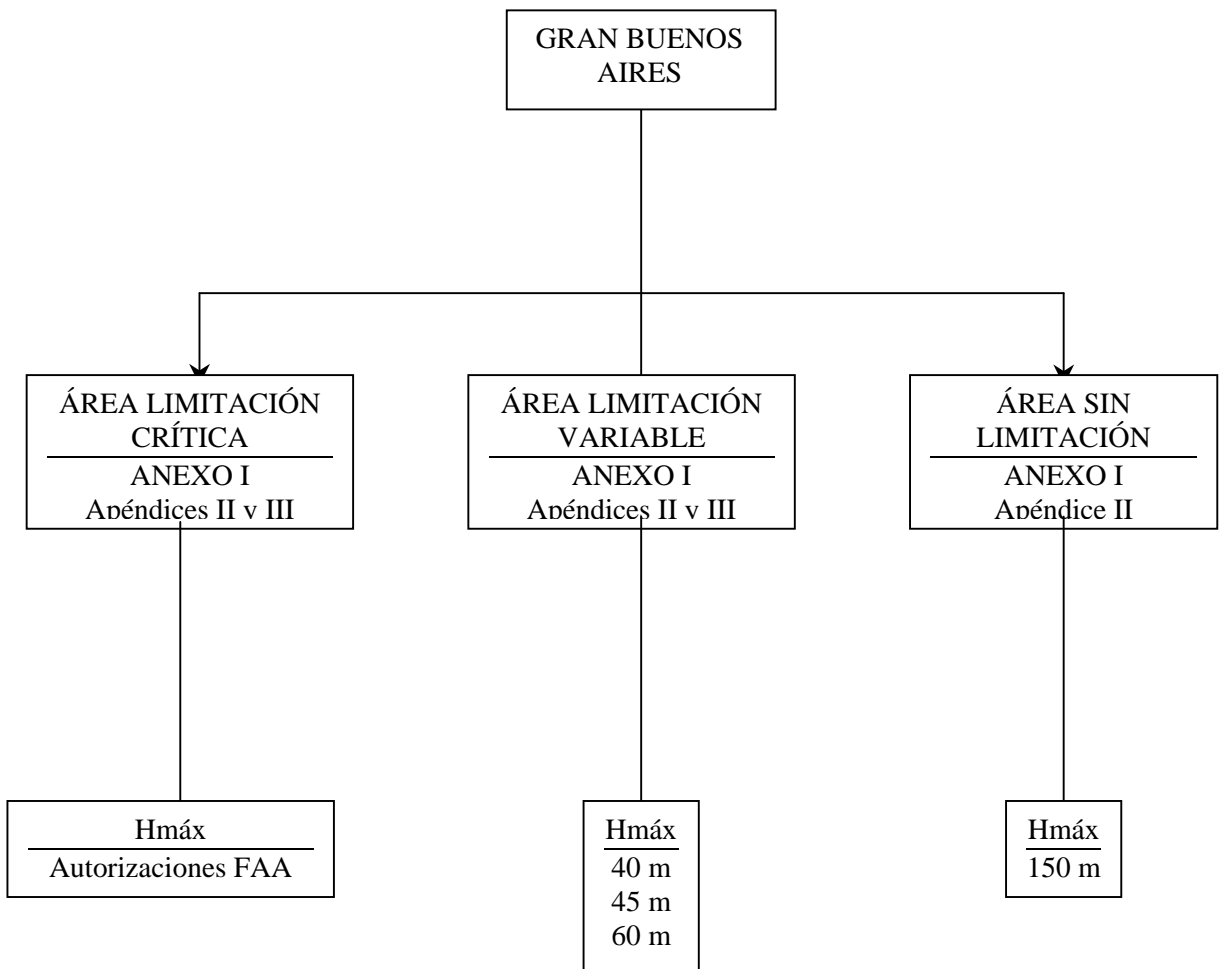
GRAN BUENOS AIRES

ÁREA LIMITACIÓN CRÍTICA
ANEXO I
Apéndices II y III

ÁREA LIMITACIÓN VARIABLE
ANEXO I
Apéndices II y III

ÁREA SIN LIMITACIÓN
ANEXO I
Apéndice II

Hmáx
Autorizaciones FAA

Hmáx
40 m
45 m
60 m

Hmáx
150 m